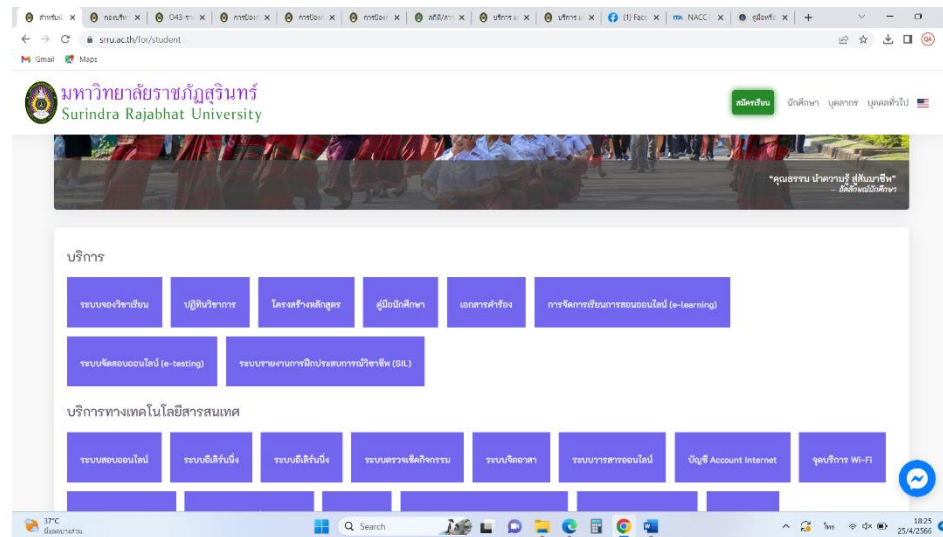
smru.ac.th/for/student

Gmail Maps

มหาวิทยาลัยราชภัฏสุรินทร์
Surindra Rajabhat University

สมัครเรียน นักศึกษา บุคลากร บุคคลทั่วไป

"คุณธรรม นำความรู้ สู่สัมมาชีพ"
อัตลักษณ์นักศึกษา

บริการ

ระบบจองวิชาเรียน ปฏิทินวิชาการ โครงสร้างหลักสูตร คู่มือนักศึกษา เอกสารคำร้อง การจัดการเรียนการสอนออนไลน์ (e-learning)

ระบบจัดสอบออนไลน์ (e-testing) ระบบรายงานการฝึกประสบการณ์วิชาชีพ (SIL)

บริการทางเทคโนโลยีสารสนเทศ

ระบบสอบออนไลน์ ระบบอีเลิร์นนิ่ง ระบบอีเลิร์นนิ่ง ระบบตรวจเช็คกิจกรรม ระบบจิตอาสา ระบบวารสารออนไลน์ บัญชี Account Internet จุดบริการ Wi-Fi

37°C
Search
18:25
25/4/2566